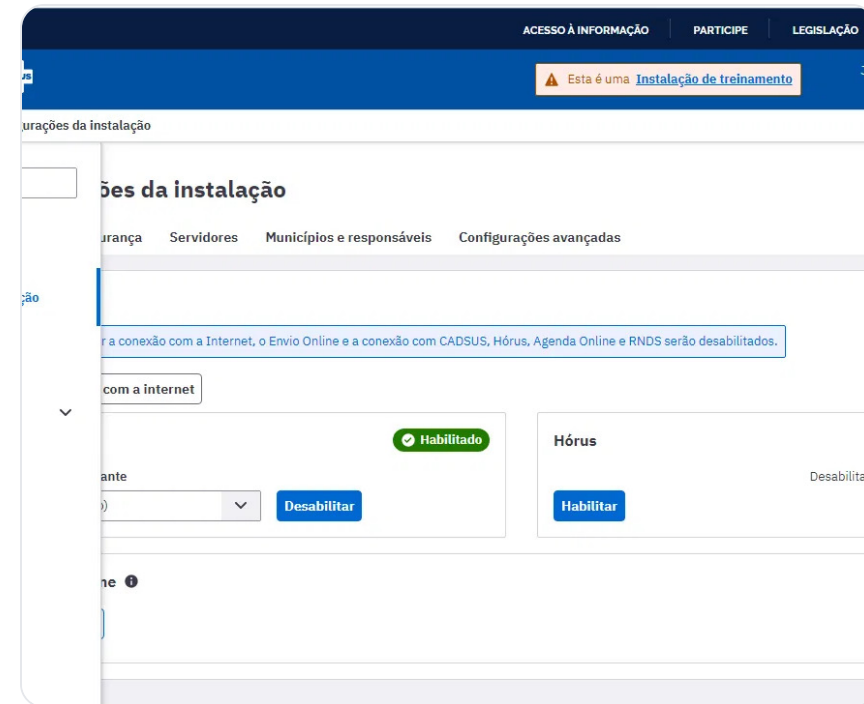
ACESSO À INFORMAÇÃO PARTICIPE LEGISLAÇÃO

Esta é uma Instalação de treinamento

urações da instalação

ões da instalação

urança Servidores Municípios e responsáveis Configurações avançadas

ção

r a conexão com a Internet, o Envio Online e a conexão com CADSUS, Hórus, Agenda Online e RNDS serão desabilitados.

com a internet

Habilitado

ante

Desabilitar

Hórus

Desabilita

Habilitar

ne